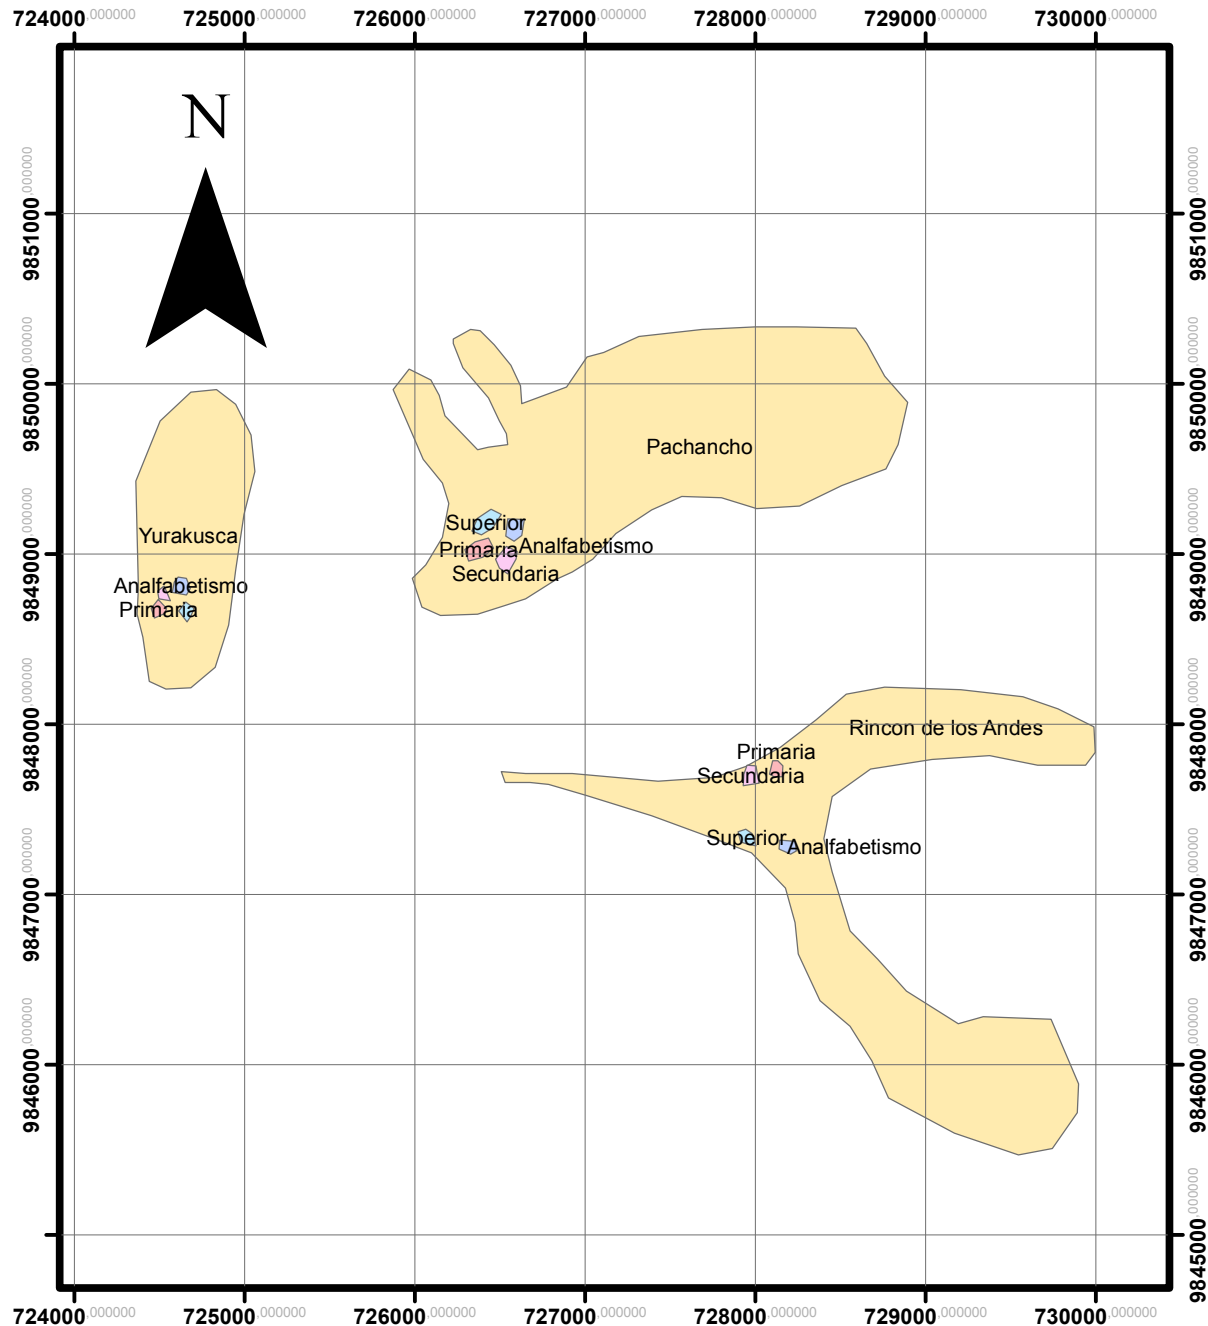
724000,000000 725000,000000 726000,000000 727000,000000 728000,000000 729000,000000 730000,000000

N

9851000,000000
9850000,000000
9849000,000000
9848000,000000
9847000,000000
9846000,000000
9845000,000000

Pachancho

Yurakusca

Superior
Primaria
Analfabetismo
Secundaria

Analfabetismo
Primaria

Rincon de los Andes

Primaria
Secundaria

Superior
Analfabetismo

724000,000000 725000,000000 726000,000000 727000,000000 728000,000000 729000,000000 730000,000000